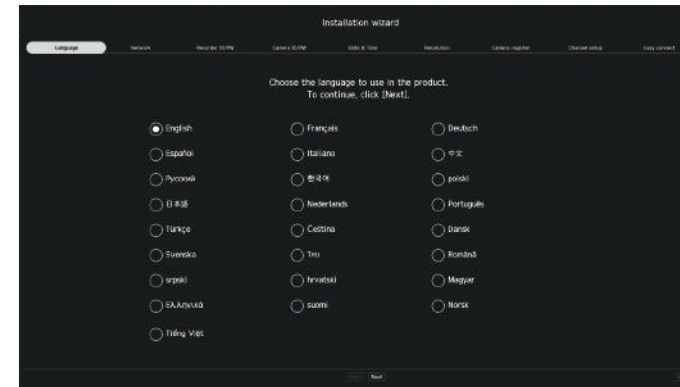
Installation wizard

Language | Network | Recorder ID/PW | Camera ID/PW | Date & Time | Resolution | Camera register | Channel setup | Easy connect

Choose the language to use in the product.
To continue, click [Next].

English
Français
Deutsch
Español
Italiano
中文
Русский
한국어
polski
日本語
Nederlands
Português
Türkçe
Čeština
Dansk
Svenska
Thai
Română
srpski
hrvatski
Magyar
Ελληνικά
suomi
Norsk
Tiếng Việt

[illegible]
Next